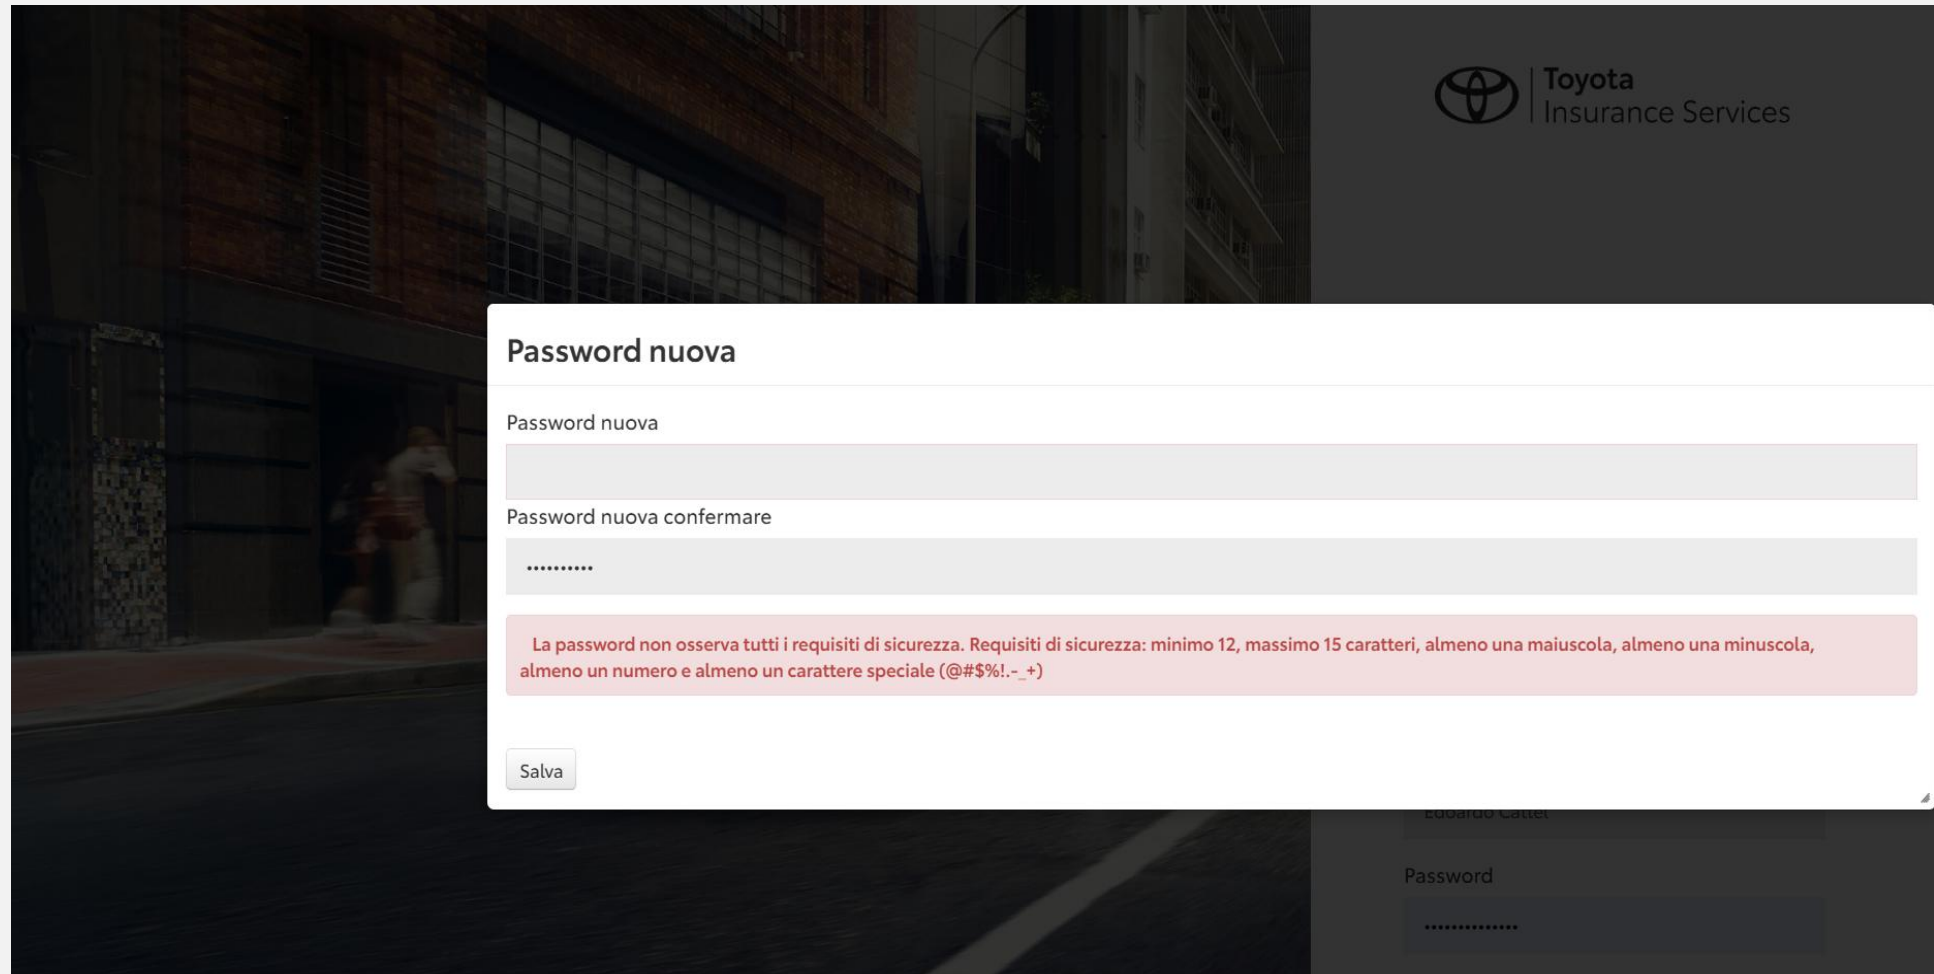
Toyota
Insurance Services

Password nuova

Password nuova

Password nuova confermare

••••••••••

La password non osserva tutti i requisiti di sicurezza. Requisiti di sicurezza: minimo 12, massimo 15 caratteri, almeno una maiuscola, almeno una minuscola, almeno un numero e almeno un carattere speciale (@#$%!.-_+)

Salva

Edoardo Cattel

Password

••••••••••••••